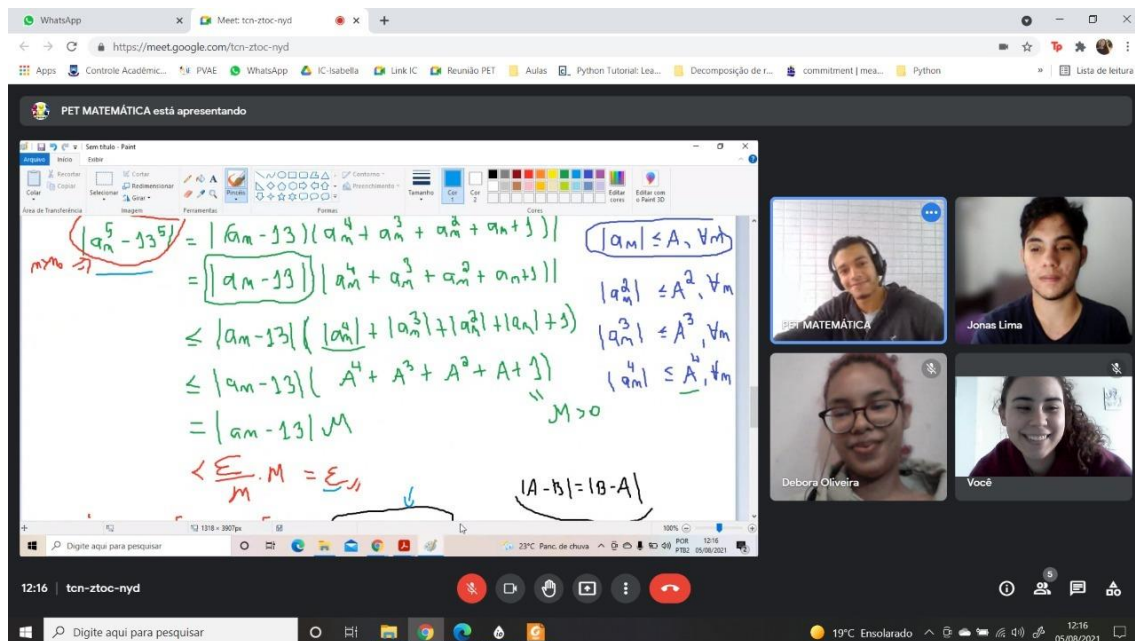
WhatsApp
Meet: tcn-ztoc-nyd
https://meet.google.com/tcn-ztoc-nyd
Apps Controle Acadêmic... PVAE WhatsApp IC-Isabella Link IC Reunião PET Aulas Python Tutorial: Lea... Decomposição de r... commitment | mea... Python
Lista de leitura
PET MATEMÁTICA está apresentando

Sem título - Paint
Arquivo Início Exibir
Recortar Copiar Colar Selecionar Cortar Redimensionar Girar Pincéis Contorno Preenchimento Tamanho Cor 1 Cor 2 Editar cores Editar com o Paint 3D
Área de Transferência Imagem Ferramentas Formas Cores

$|a_n^5 - 13^5| = |a_m - 13|(a_m^4 + a_m^3 + a_m^2 + a_n + 1)|$
$m>n_0$
$= |a_m - 13| |a_m^4 + a_m^3 + a_m^2 + a_n + 1|$
$\leq |a_m - 13|(|a_m^4| + |a_m^3| + |a_m^2| + |a_n| + 1)$
$\leq |a_m - 13|(A^4 + A^3 + A^2 + A + 1)$
$M$
$M>0$
$= |a_m - 13| M$
$< \frac{\varepsilon}{M} \cdot M = \varepsilon$
$|a_m| \leq A, \forall m$
$|a_m^2| \leq A^2, \forall m$
$|a_m^3| \leq A^3, \forall m$
$|a_m^4| \leq A^4, \forall m$
$|A-B| = |B-A|$

1318 × 3907px
100%
Digite aqui para pesquisar
23°C Panc. de chuva POR PTB2 12:16 05/08/2021

PET MATEMÁTICA
Jonas Lima
Debora Oliveira
Você

12:16 | tcn-ztoc-nyd
5

Digite aqui para pesquisar
19°C Ensolarado 12:16 05/08/2021